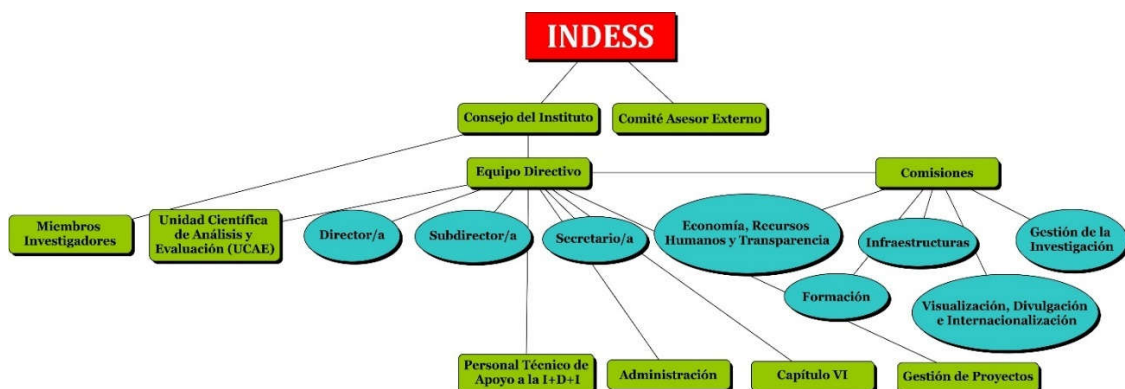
INDESS

Consejo del Instituto

Comité Asesor Externo

Equipo Directivo

Comisiones

Miembros Investigadores

Unidad Científica de Análisis y Evaluación (UCAE)

Director/a

Subdirector/a

Secretario/a

Economía, Recursos Humanos y Transparencia

Infraestructuras

Gestión de la Investigación

Formación

Visualización, Divulgación e Internacionalización

Personal Técnico de Apoyo a la I+D+I

Administración

Capítulo VI

Gestión de Proyectos